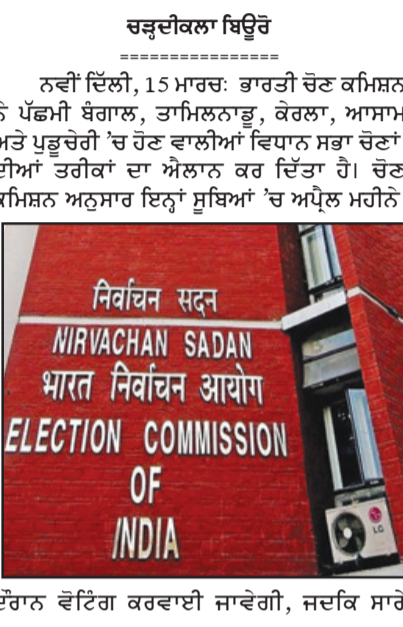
ਚੜ੍ਹਦੀਕਲਾ ਬਿਊਰੋ

================

ਨਵੀਂ ਦਿੱਲੀ, 15 ਮਾਰਚ: ਭਾਰਤੀ ਚੋਣ ਕਮਿਸ਼ਨ ਨੇ ਪੱਛਮੀ ਬੰਗਾਲ, ਤਾਮਿਲਨਾਡੂ, ਕੇਰਲਾ, ਆਸਾਮ ਅਤੇ ਪੁਡੂਚੇਰੀ 'ਚ ਹੋਣ ਵਾਲੀਆਂ ਵਿਧਾਨ ਸਭਾ ਚੋਣਾਂ ਦੀਆਂ ਤਰੀਕਾਂ ਦਾ ਐਲਾਨ ਕਰ ਦਿੱਤਾ ਹੈ। ਚੋਣ ਕਮਿਸ਼ਨ ਅਨੁਸਾਰ ਇਨ੍ਹਾਂ ਸੂਬਿਆਂ 'ਚ ਅਪ੍ਰੈਲ ਮਹੀਨੇ

निर्वाचन सदन
NIRVACHAN SADAN
भारत निर्वाचन आयोग
ELECTION COMMISSION OF INDIA
LG

ਦੌਰਾਨ ਵੋਟਿੰਗ ਕਰਵਾਈ ਜਾਵੇਗੀ, ਜਦਕਿ ਸਾਰੇ